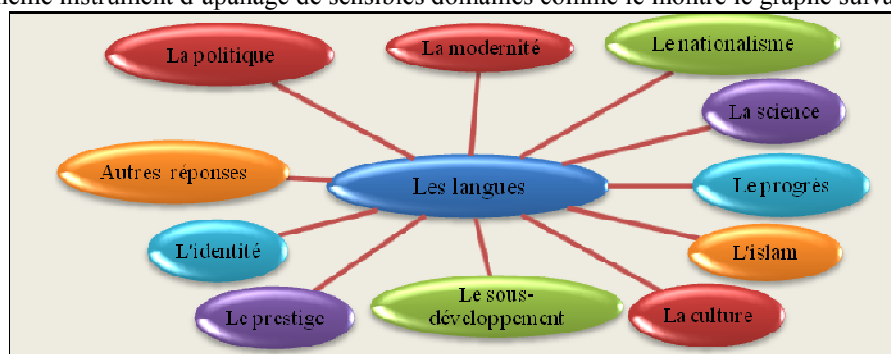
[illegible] instrument d'apanage de sensibles domaines comme le montre le graphe suiv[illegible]

La politique

La modernité

Le nationalisme

La science

Autres réponses

Les langues

Le progrès

L'islam

L'identité

Le prestige

Le sous-développement

La culture